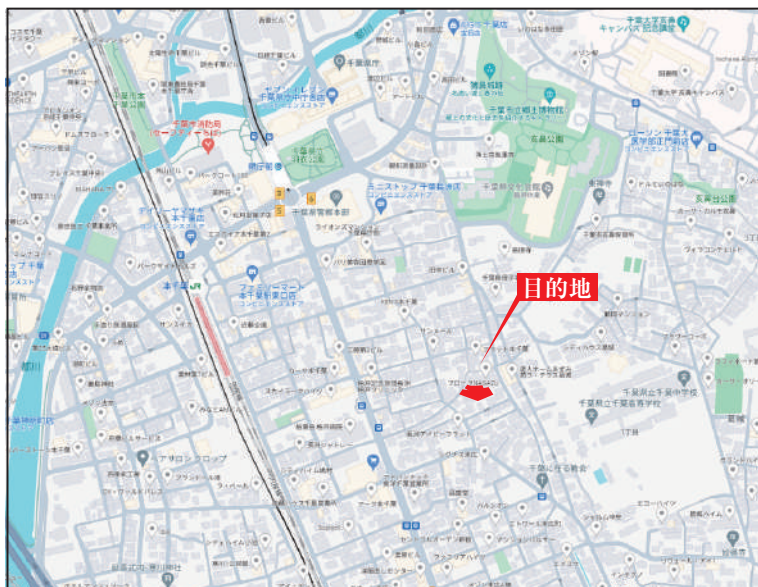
目的地

千葉市消防局

本千葉

千葉県庁

亥鼻公園

千葉県文化会館

千葉県立千葉中学校

千葉県立千葉高等学校

千葉大学医学部

千葉中央警察署

千葉市立郷土博物館

ローソン

ファミリーマート

ミニストップ

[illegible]